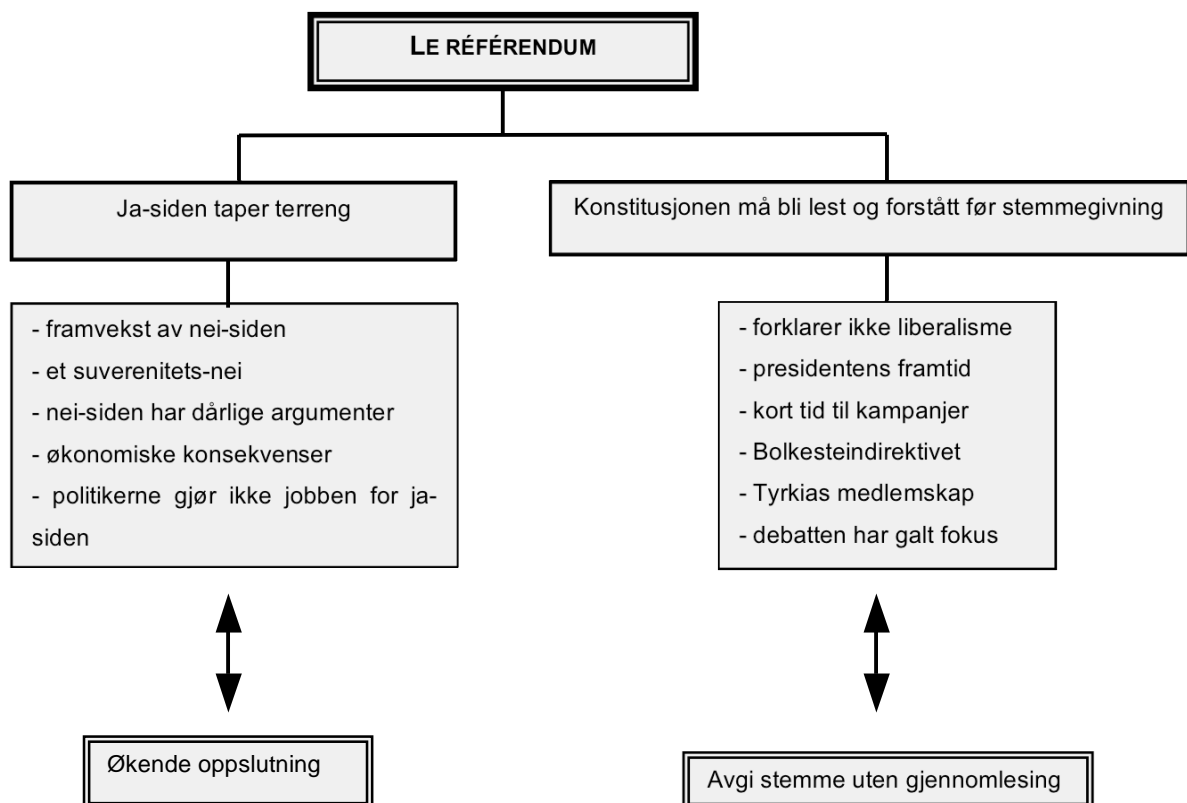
LE RÉFÉRENDUM

Ja-siden taper terreng

- framvekst av nei-siden
- et suverenitets-nei
- nei-siden har dårlige argumenter
- økonomiske konsekvenser
- politikerne gjør ikke jobben for ja-siden

Økende oppslutning

Konstitusjonen må bli lest og forstått før stemmegivning

- forklarer ikke liberalisme
- presidentens framtid
- kort tid til kampanjer
- Bolkesteindirektivet
- Tyrkias medlemskap
- debatten har galt fokus

Avgi stemme uten gjennomlesing